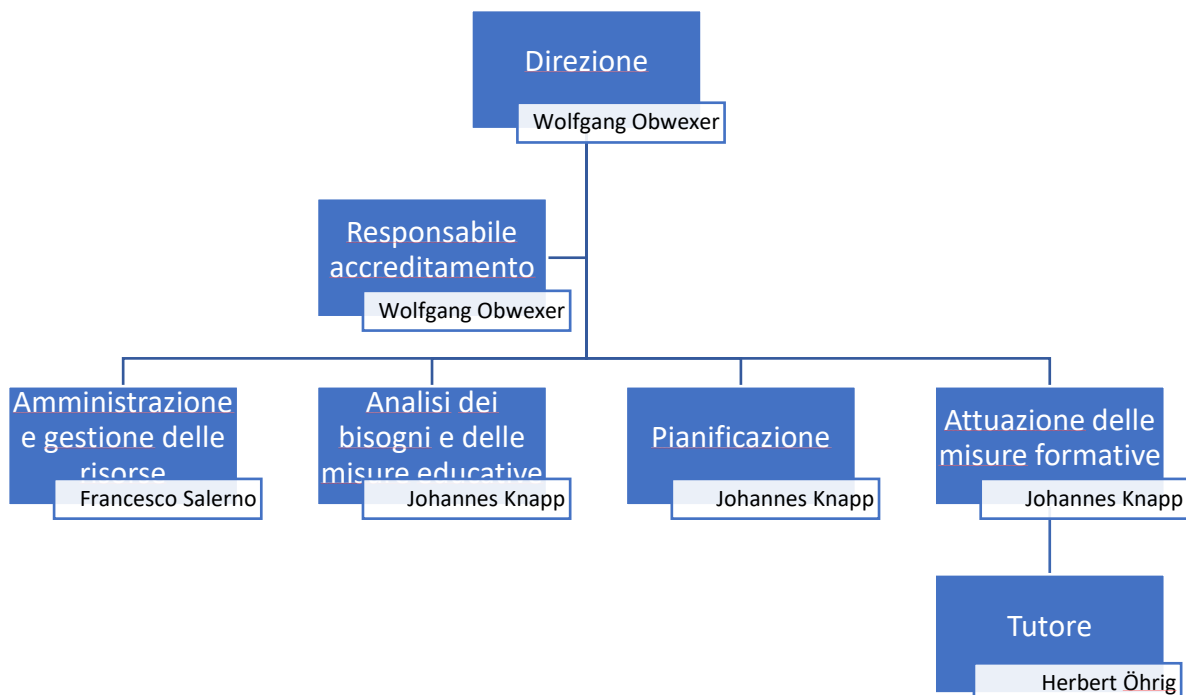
Direzione
Wolfgang Obwexer

Responsabile accreditamento
Wolfgang Obwexer

Amministrazione e gestione delle risorse
Francesco Salerno

Analisi dei bisogni e delle misure educative
Johannes Knapp

Pianificazione
Johannes Knapp

Attuazione delle misure formative
Johannes Knapp

Tutore
Herbert Öhrig